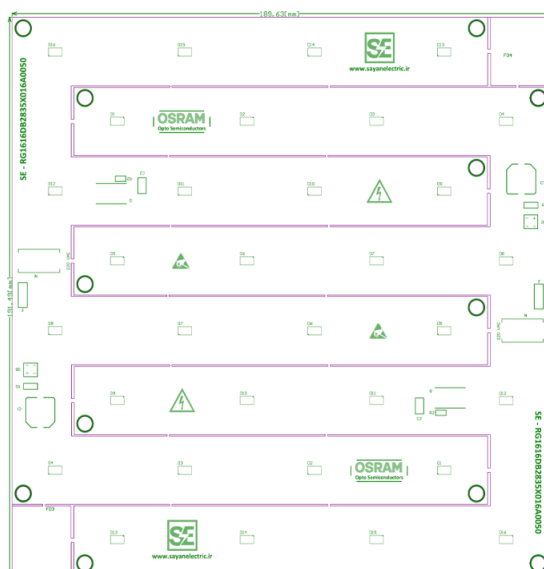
189.63(mm)
D16
D15
D14
D13
F34
SE
www.sayanelectric.ir
SE - RG1616DB2835X016A0050
OSRAM
Opto Semiconductors
D1
D2
D3
D4
D12
D11
D10
D9
D8
D7
D6
D5
D8
D7
D6
D5
D4
D3
D2
D1
D12
D11
D10
D9
OSRAM
Opto Semiconductors
SE - RG1616DB2835X016A0050
F33
SE
www.sayanelectric.ir
D16
D15
D14
D13